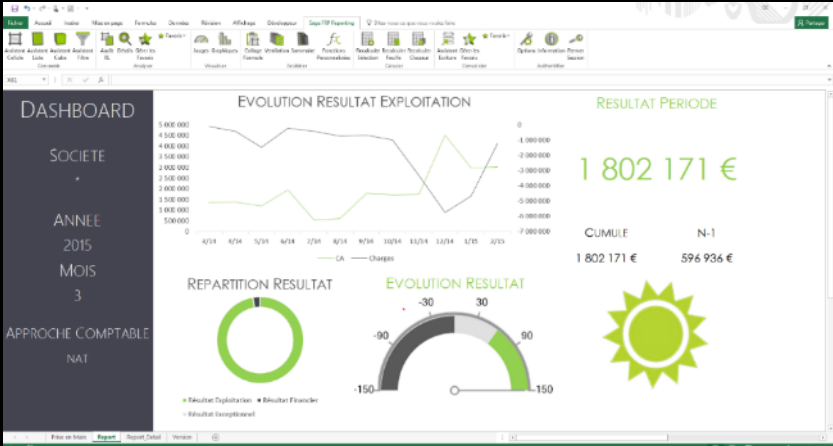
Fichier Accueil Insérer Mise en page Formules Données Révision Affichage Développeur Sage FRP Reporting Dites-nous ce que vous voulez faire Partager

Assistant Cellule Assistant Liste Assistant Cube Assistant Filtre Audit XL Détails Filtre les Favoris Favoris Jauges Graphiques Collage Formule Ventilation Sommaire Fonctions Personnalisées Recalculer Sélection Recalculer Feuille Recalculer Classeur Assistant Ecriture Filtre les Favoris Favoris Options Information Fermer Session

Concevoir Analyser Visualiser Modèles Calculer Comptabiliser Authentifier

DASHBOARD

SOCIETE

*

ANNEE

2015

MOIS

3

APPROCHE COMPTABLE

NAT

EVOLUTION RESULTAT EXPLOITATION

5 000 000
4 500 000
4 000 000
3 500 000
3 000 000
2 500 000
2 000 000
1 500 000
1 000 000
500 000
0

0
-1 000 000
-2 000 000
-3 000 000
-4 000 000
-5 000 000
-6 000 000
-7 000 000

4/14 5/14 5/14 6/14 7/14 8/14 9/14 10/14 11/14 12/14 1/15 2/15

CA Charges

RESULTAT PERIODE

1 802 171 €

CUMULE N-1

1 802 171 € 596 936 €

REPARTITION RESULTAT

Résultat Exploitation Résultat Financier
Résultat Exceptionnel

EVOLUTION RESULTAT

-30 30
-90 90
-150 150

Prise en Main Report Report_Detail Version